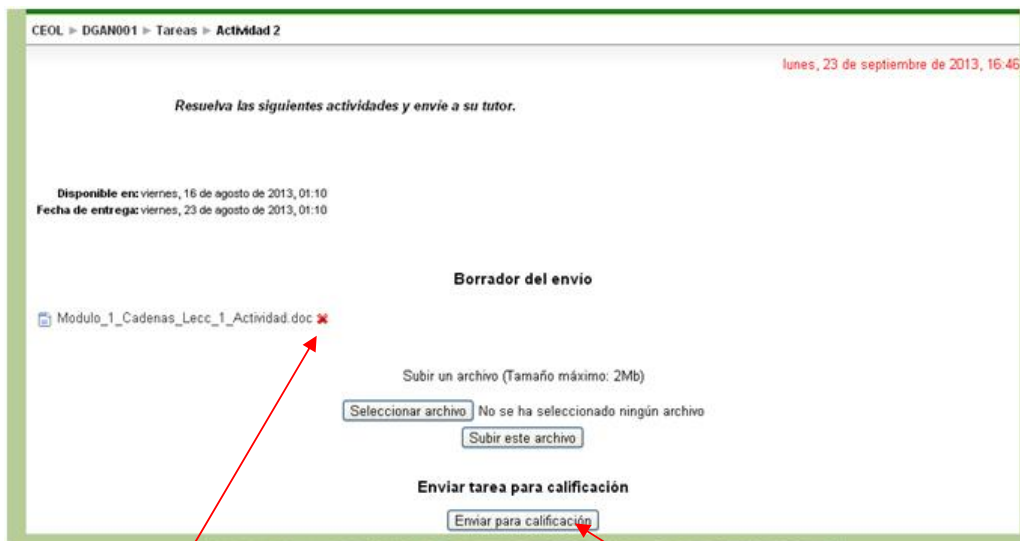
CEOL ► DGAN001 ► Tareas ► Actividad 2

lunes, 23 de septiembre de 2013, 16:46

Resuelva las siguientes actividades y envie a su tutor.

Disponible en: viernes, 16 de agosto de 2013, 01:10
Fecha de entrega: viernes, 23 de agosto de 2013, 01:10

Borrador del envío

Modulo_1_Cadenas_Lecc_1_Actividad.doc

Subir un archivo (Tamaño máximo: 2Mb)

Seleccionar archivo No se ha seleccionado ningún archivo

Subir este archivo

Enviar tarea para calificación

Enviar para calificación